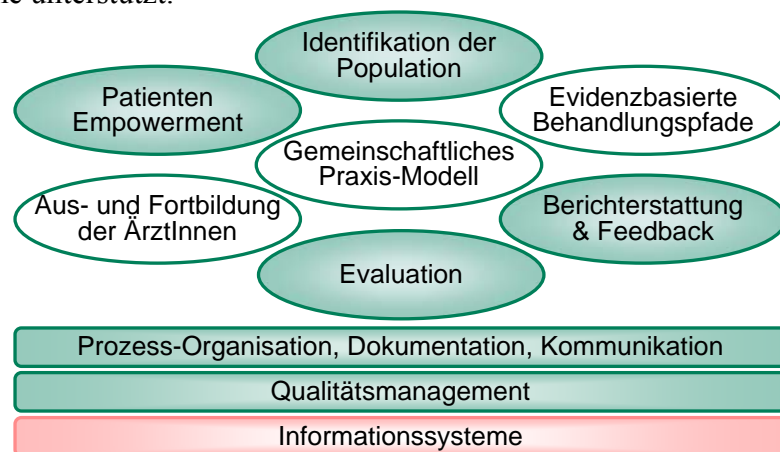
ie unterstützt.

Identifikation der Population

Patienten Empowerment

Evidenzbasierte Behandlungspfade

Gemeinschaftliches Praxis-Modell

Aus- und Fortbildung der ÄrztInnen

Berichterstattung & Feedback

Evaluation

Prozess-Organisation, Dokumentation, Kommunikation

Qualitätsmanagement

Informationssysteme